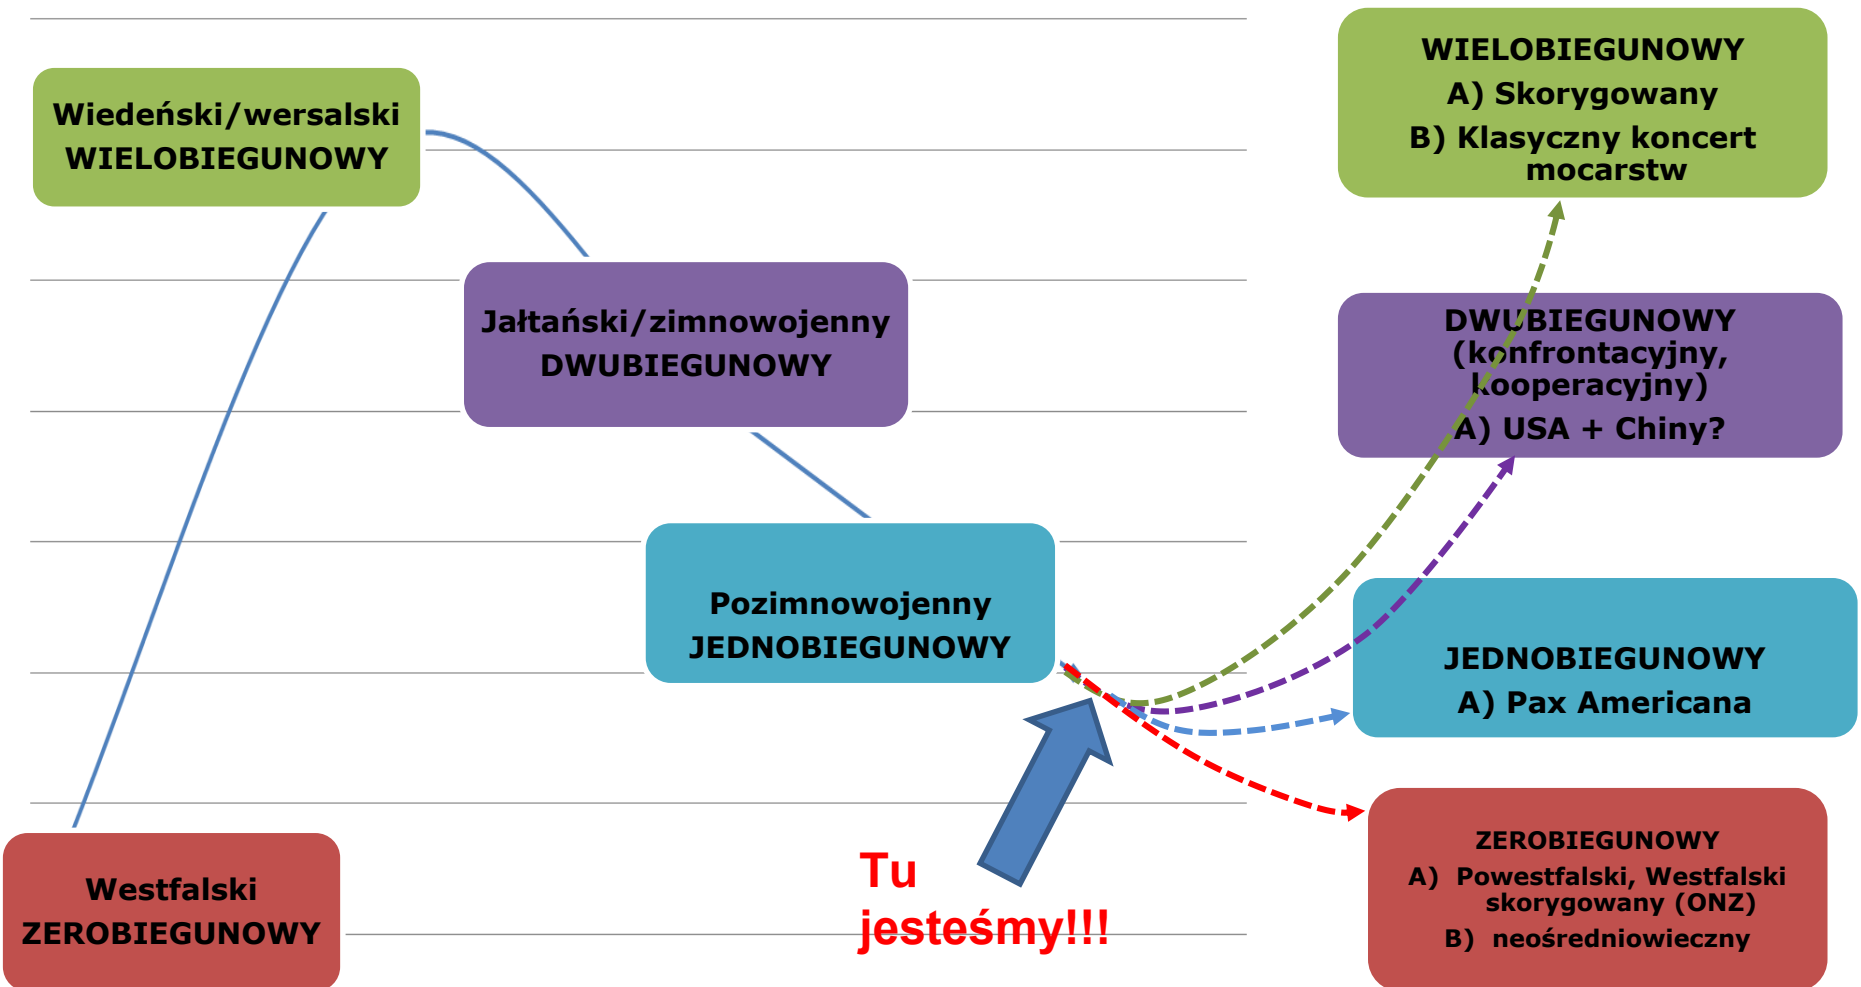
Wiedeński/wersalski
WIELOBIEGUNOWY

Jałtański/zimnowojenny
DWUBIEGUNOWY

Pozimnowojenny
JEDNOBIEGUNOWY

Westfalski
ZEROBIEGUNOWY

Tu jesteśmy!!!

WIELOBIEGUNOWY
A) Skorygowany
B) Klasyczny koncert mocarstw

DWUBIEGUNOWY
(konfrontacyjny, kooperacyjny)
A) USA + Chiny?

JEDNOBIEGUNOWY
A) Pax Americana

ZEROBIEGUNOWY
A) Powestfalski, Westfalski skorygowany (ONZ)
B) neośredniowieczny